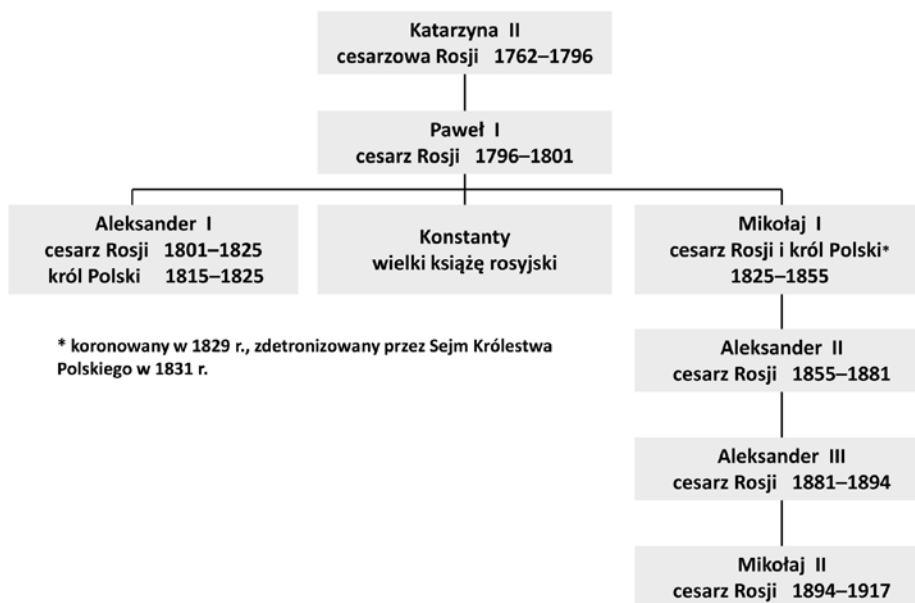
Katarzyna II
cesarzowa Rosji 1762–1796

Paweł I
cesarz Rosji 1796–1801

Aleksander I
cesarz Rosji 1801–1825
król Polski 1815–1825

Konstanty
wielki książę rosyjski

Mikołaj I
cesarz Rosji i król Polski*
1825–1855

* koronowany w 1829 r., zdetronizowany przez Sejm Królestwa Polskiego w 1831 r.

Aleksander II
cesarz Rosji 1855–1881

Aleksander III
cesarz Rosji 1881–1894

Mikołaj II
cesarz Rosji 1894–1917